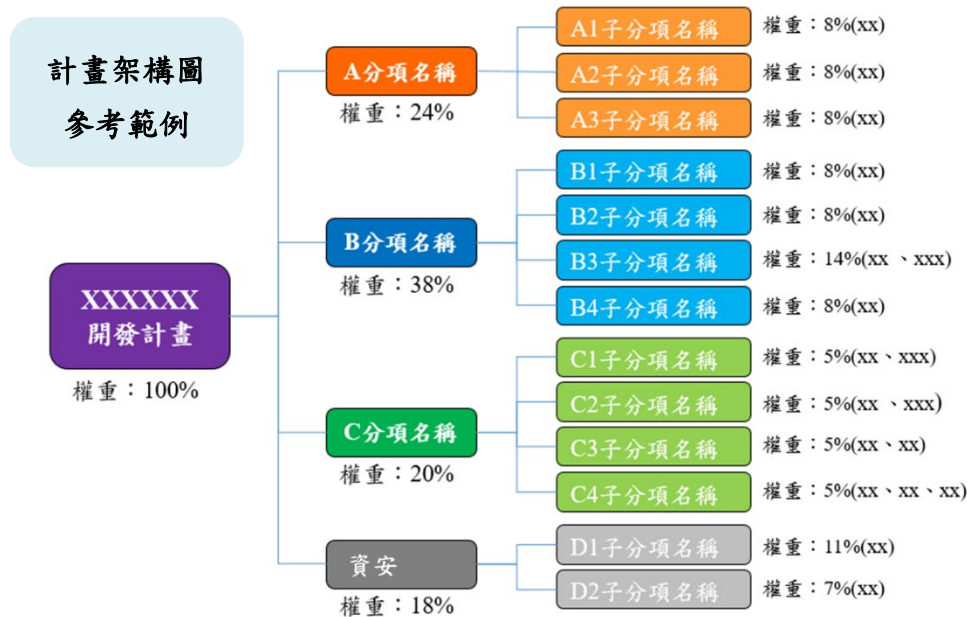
計畫架構圖
參考範例

XXXXXX
開發計畫
權重：100%

A分項名稱
權重：24%

A1子分項名稱 權重：8%(xx)
A2子分項名稱 權重：8%(xx)
A3子分項名稱 權重：8%(xx)

B分項名稱
權重：38%

B1子分項名稱 權重：8%(xx)
B2子分項名稱 權重：8%(xx)
B3子分項名稱 權重：14%(xx 、xxx)
B4子分項名稱 權重：8%(xx)

C分項名稱
權重：20%

C1子分項名稱 權重：5%(xx、xxx)
C2子分項名稱 權重：5%(xx 、xxx)
C3子分項名稱 權重：5%(xx、xx)
C4子分項名稱 權重：5%(xx、xx、xx)

資安
權重：18%

D1子分項名稱 權重：11%(xx)
D2子分項名稱 權重：7%(xx)